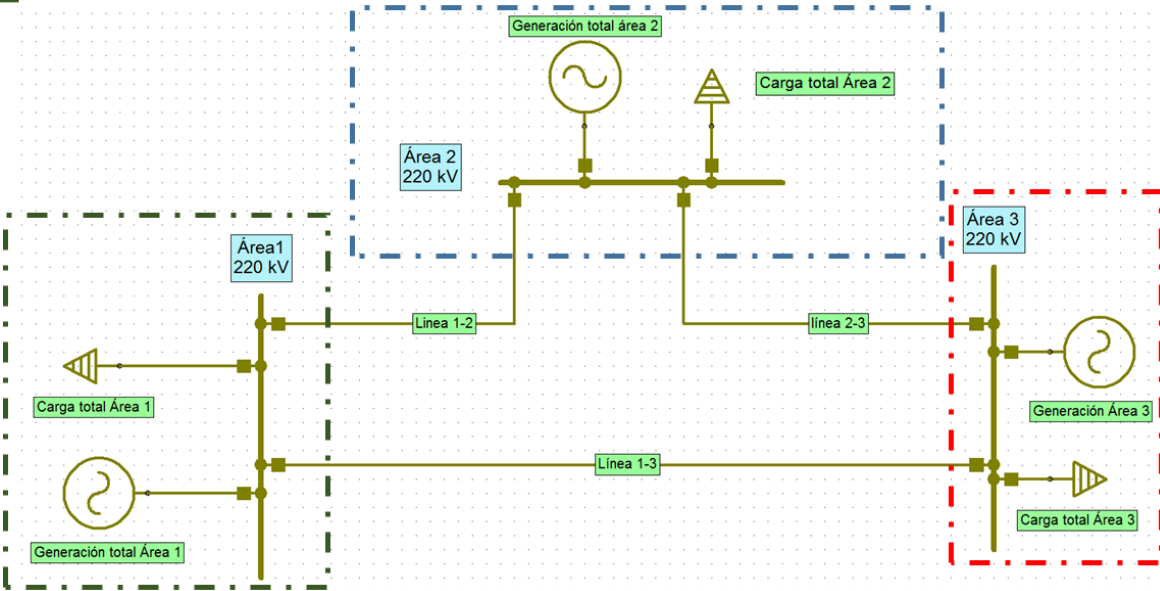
Generación total área 2

Carga total Área 2

Área 2
220 kV

Área1
220 kV

Área 3
220 kV

Linea 1-2

línea 2-3

Carga total Área 1

Generación Área 3

Línea 1-3

Generación total Área 1

Carga total Área 3